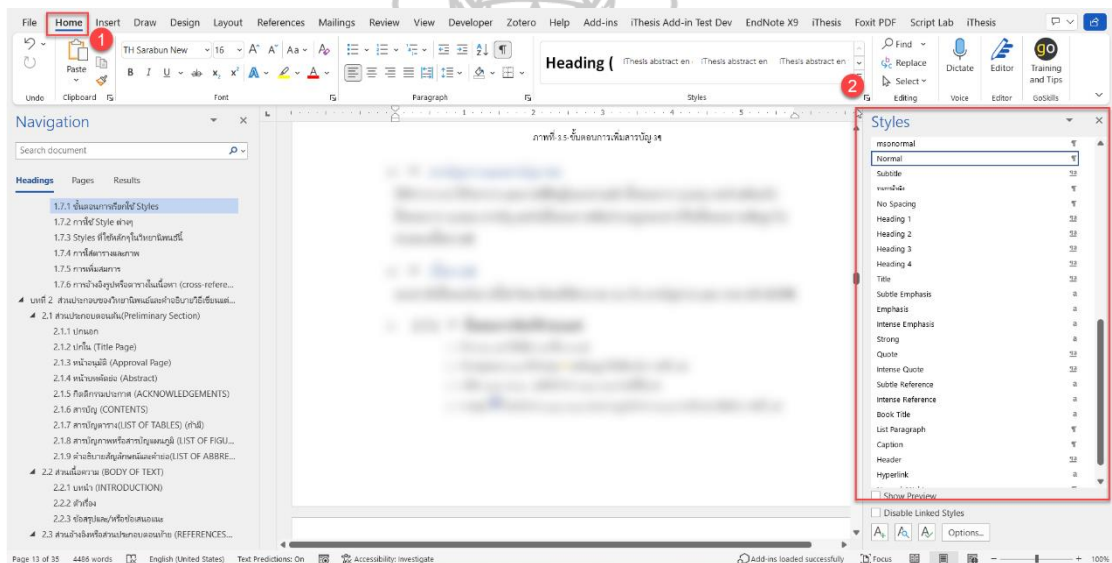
File Home Insert Draw Design Layout References Mailings Review View Developer Zotero Help Add-ins iThesis Add-in Test Dev EndNote X9 iThesis Foxit PDF Script Lab iThesis

1

Undo Clipboard Paste TH Sarabun New 16 Font Paragraph Heading ( iThesis abstract en iThesis abstract en iThesis abstract en Styles Find Replace Select Editing Dictate Voice Editor Editor Training and Tips GoSkills

2

Navigation

Search document

Headings Pages Results

1.7.1 ขั้นตอนการเรียกใช้ Styles
1.7.2 การใช้ Style ต่างๆ
1.7.3 Styles ที่ใช้หลักๆในวิทยานิพนธ์นี้
1.7.4 การใส่ตารางและภาพ
1.7.5 การเพิ่มสมการ
1.7.6 การอ้างอิงรูปหรือตารางในเนื้อหา (cross-refere...
บทที่ 2 ส่วนประกอบของวิทยานิพนธ์และคำอธิบายใช้เขียนแต่...
2.1 ส่วนประกอบตอนต้น(Preliminary Section)
2.1.1 ปกนอก
2.1.2 ปกใน (Title Page)
2.1.3 หน้าอนุมัติ (Approval Page)
2.1.4 หน้าบทคัดย่อ (Abstract)
2.1.5 กิตติกรรมประกาศ (ACKNOWLEDGEMENTS)
2.1.6 สารบัญ (CONTENTS)
2.1.7 สารบัญตาราง(LIST OF TABLES) (ถ้ามี)
2.1.8 สารบัญภาพหรือสารบัญแผนภูมิ (LIST OF FIGU...
2.1.9 คำอธิบายสัญลักษณ์และคำย่อ(LIST OF ABBRE...
2.2 ส่วนเนื้อความ (BODY OF TEXT)
2.2.1 บทนำ (INTRODUCTION)
2.2.2 ตัวเรื่อง
2.2.3 ข้อสรุปผลและหรือข้อเสนอแนะ
2.3 ส่วนอ้างอิงหรือส่วนประกอบตอนท้าย (REFERENCES...

ภาพที่ 3.5 ขั้นตอนการเพิ่มสารบัญ 3ๆ

Styles

msonormal
Normal
Subtitle
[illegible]
No Spacing
Heading 1
Heading 2
Heading 3
Heading 4
Title
Subtle Emphasis
Emphasis
Intense Emphasis
Strong
Quote
Intense Quote
Subtle Reference
Intense Reference
Book Title
List Paragraph
Caption
Header
Hyperlink

Show Preview
Disable Linked Styles
Options...

Page 13 of 35 4486 words English (United States) Text Predictions: On Accessibility: Investigate Add-ins loaded successfully Focus 100%